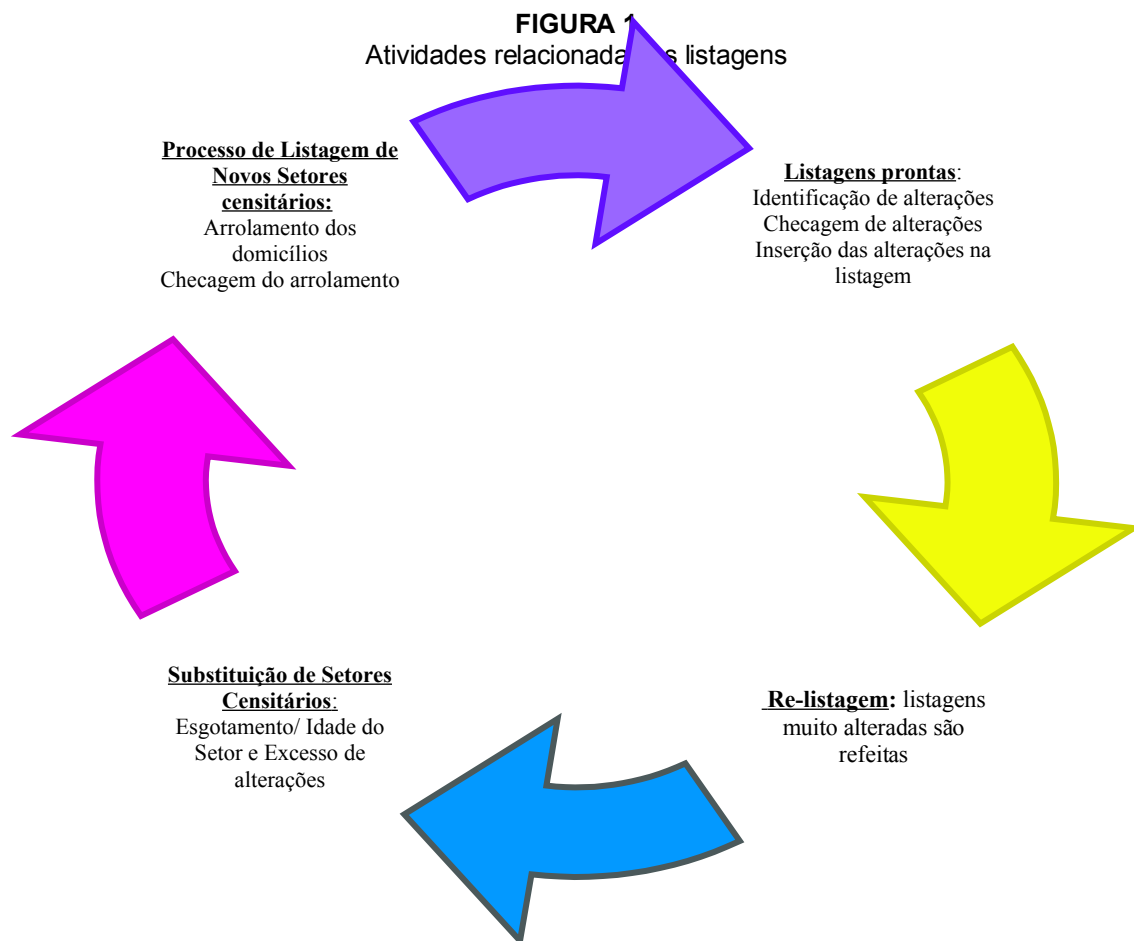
**FIGURA 1**
Atividades relacionada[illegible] listagens

**Processo de Listagem de Novos Setores censitários:**
Arrolamento dos domicílios
Checagem do arrolamento

**Listagens prontas**:
Identificação de alterações
Checagem de alterações
Inserção das alterações na listagem

**Re-listagem:** listagens muito alteradas são refeitas

**Substituição de Setores Censitários**:
Esgotamento/ Idade do Setor e Excesso de alterações